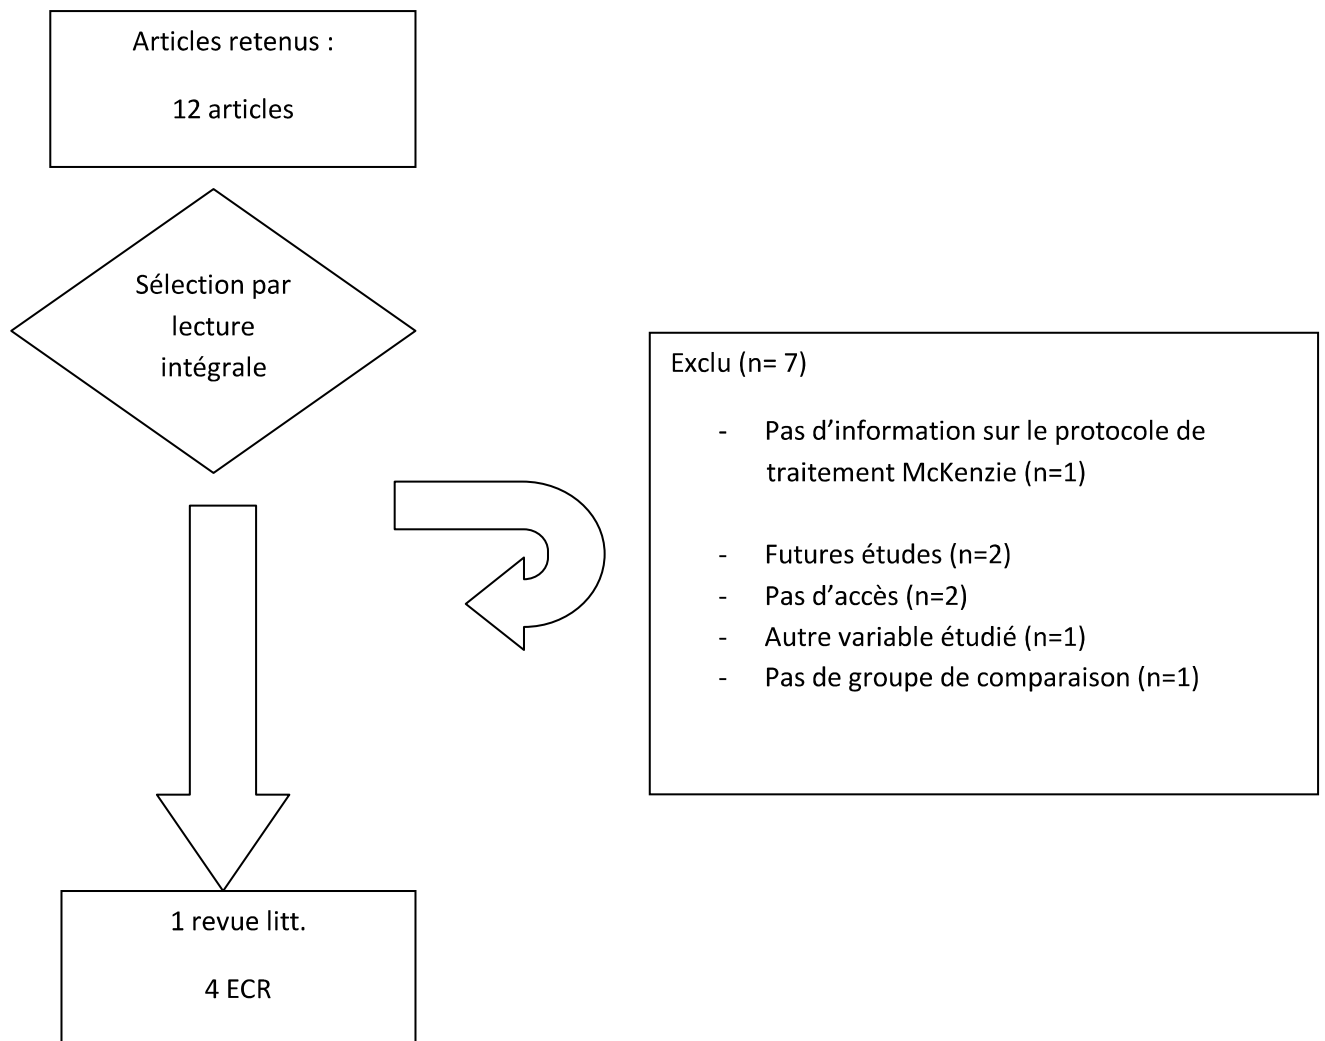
Articles retenus :

12 articles

Sélection par lecture intégrale

Exclu (n= 7)

- Pas d'information sur le protocole de traitement McKenzie (n=1)

- Futures études (n=2)
- Pas d'accès (n=2)
- Autre variable étudié (n=1)
- Pas de groupe de comparaison (n=1)

1 revue litt.

4 ECR